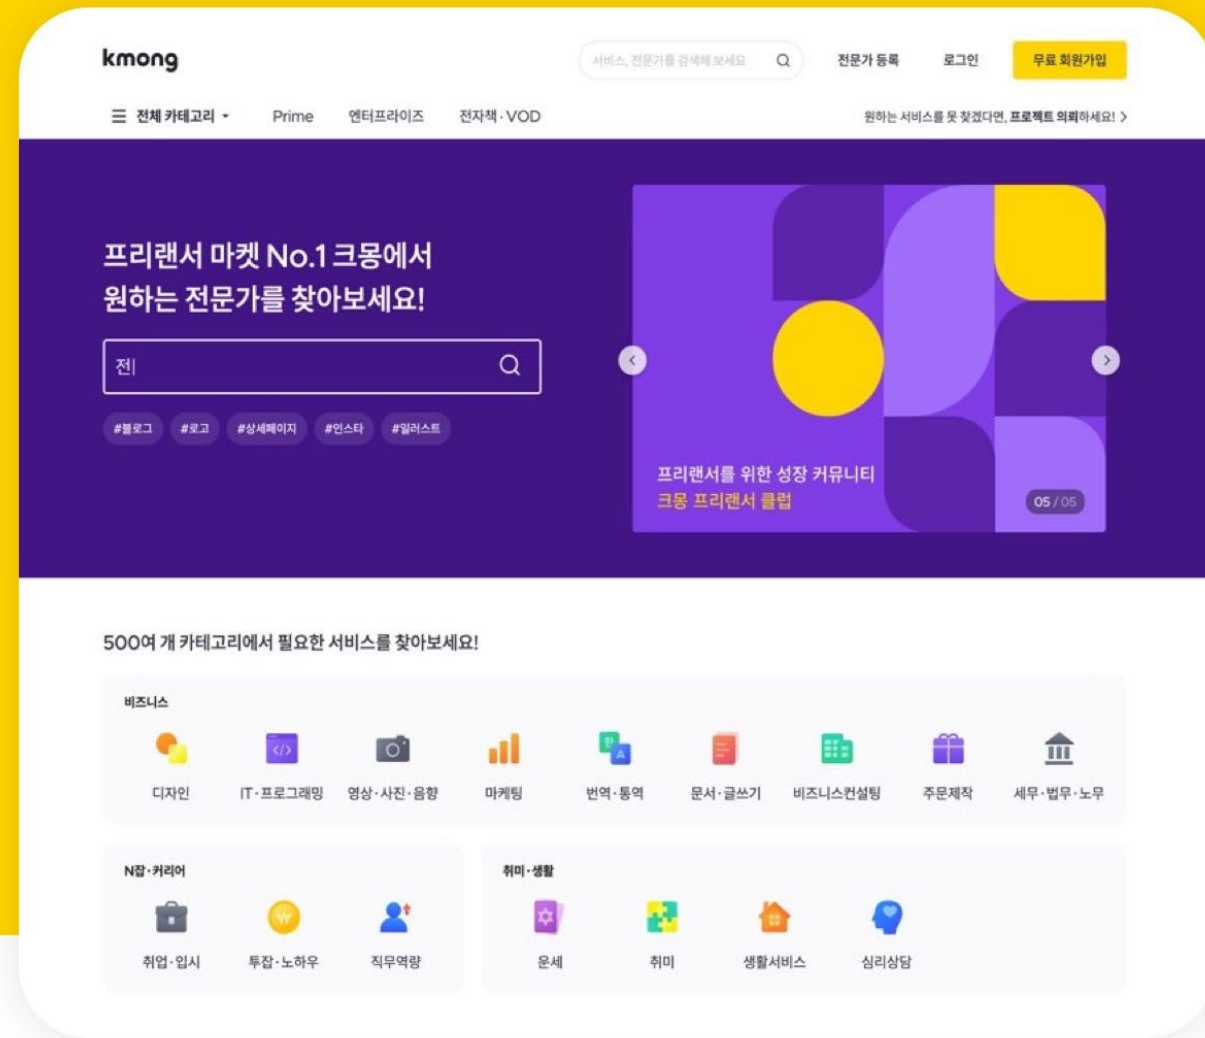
kmong

서비스, 전문가를 검색해 보세요

전문가 등록 로그인 무료 회원가입

전체 카테고리 Prime 엔터프라이즈 전자책·VOD

원하는 서비스를 못 찾겠다면, 프로젝트 의뢰하세요! >

프리랜서 마켓 No.1 크몽에서 원하는 전문가를 찾아보세요!

전|

#블로그 #로고 #상세페이지 #인스타 #일러스트

프리랜서를 위한 성장 커뮤니티
크몽 프리랜서 클럽

05 / 05

500여 개 카테고리에서 필요한 서비스를 찾아보세요!

비즈니스

디자인 IT·프로그래밍 영상·사진·음향 마케팅 번역·통역 문서·글쓰기 비즈니스컨설팅 주문제작 세무·법무·노무

N잡·커리어

취업·입시 투잡·노하우 직무역량

취미·생활

운세 취미 생활서비스 심리상담